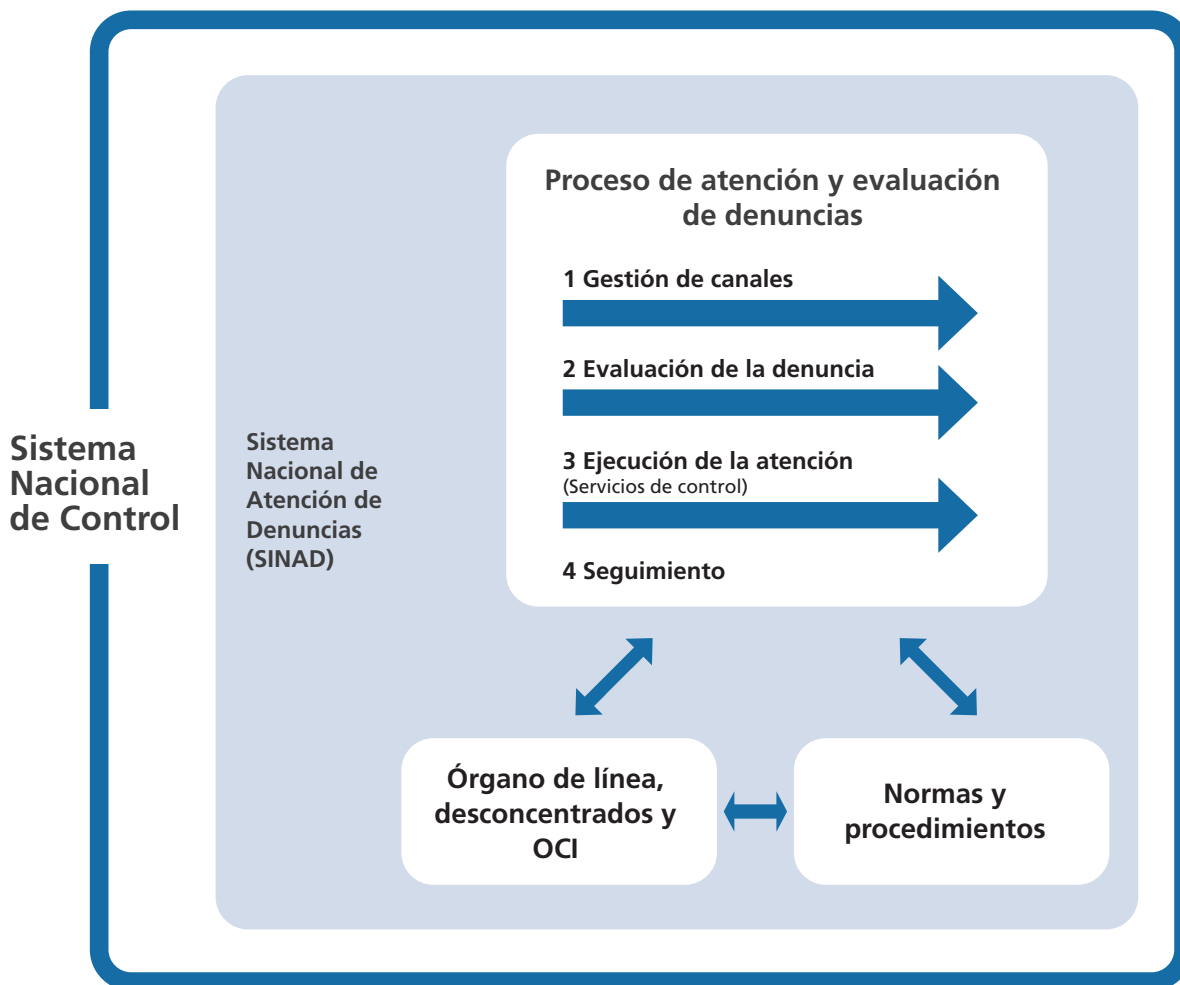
Sistema Nacional de Control

Sistema Nacional de Atención de Denuncias (SINAD)

Proceso de atención y evaluación de denuncias

1 Gestión de canales

2 Evaluación de la denuncia

3 Ejecución de la atención
(Servicios de control)

4 Seguimiento

Órgano de línea, desconcentrados y OCI

Normas y procedimientos